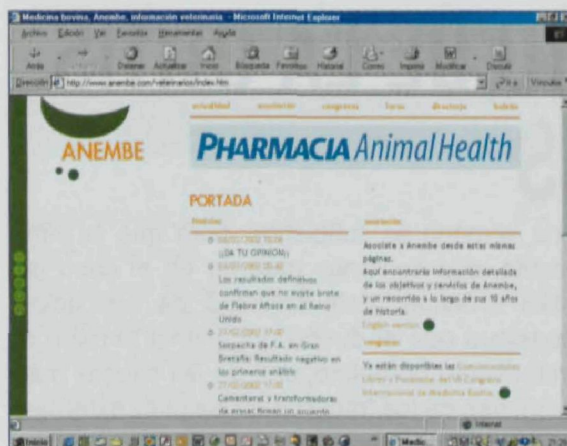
Medicina bovina, Anembe, información veterinaria - Microsoft Internet Explorer

Archivo Edición Ver Favoritos Herramientas Ayuda

Atrás Detener Actualizar Inicio Búsqueda Favoritos Historial Correo Imprimir Modificar Discutir

Dirección http://www.anembe.com/veterinarios/index.htm Ir a Vínculos

actualidad asociación congresos foros directorio boletín

ANEMBE

PHARMACIA Animal Health

PORTADA

Noticias

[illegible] ¿DA TU OPINION?

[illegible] Los resultados definitivos confirman que no existe brote de Fiebre Aftosa en el Reino Unido

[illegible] Sospecha de F.A. en Gran Bretaña: Resultado negativo en los primeros análisis

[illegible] Comerciantes y transformadoras de orejas firman un acuerdo

asociación

Asociate a Anembe desde estas mismas páginas.

Aquí encontrarás información detallada de los objetivos y servicios de Anembe, y un recorrido a lo largo de sus 10 años de historia.

English version

congresos

Ya están disponibles las Comunicaciones Libres y Ponencias del VII Congreso Internacional de Medicina Bovina.

Internet

Inicio